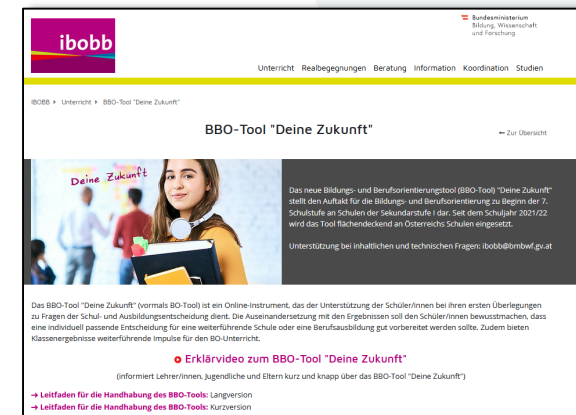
ibobb

Bundesministerium
Bildung, Wissenschaft
und Forschung

Unterricht Realbegegnungen Beratung Information Koordination Studien

IBOBB ▸ Unterricht ▸ BBO-Tool "Deine Zukunft"

BBO-Tool "Deine Zukunft"

← Zur Übersicht

Deine Zukunft

Das neue Bildungs- und Berufsorientierungstool (BBO-Tool) "Deine Zukunft" stellt den Auftakt für die Bildungs- und Berufsorientierung zu Beginn der 7. Schulstufe an Schulen der Sekundarstufe I dar. Seit dem Schuljahr 2021/22 wird das Tool flächendeckend an Österreichs Schulen eingesetzt.

Unterstützung bei inhaltlichen und technischen Fragen: ibobb@bmbwf.gv.at

Das BBO-Tool "Deine Zukunft" (vormals BO-Tool) ist ein Online-Instrument, das der Unterstützung der Schüler/innen bei ihren ersten Überlegungen zu Fragen der Schul- und Ausbildungsentscheidung dient. Die Auseinandersetzung mit den Ergebnissen soll den Schüler/innen bewusstmachen, dass eine individuell passende Entscheidung für eine weiterführende Schule oder eine Berufsausbildung gut vorbereitet werden sollte. Zudem bieten Klassenergebnisse weiterführende Impulse für den BO-Unterricht.

Erklärvideo zum BBO-Tool "Deine Zukunft"

(informiert Lehrer/innen, Jugendliche und Eltern kurz und knapp über das BBO-Tool "Deine Zukunft")

→ Leitfaden für die Handhabung des BBO-Tools: Langversion
→ Leitfaden für die Handhabung des BBO-Tools: Kurzversion